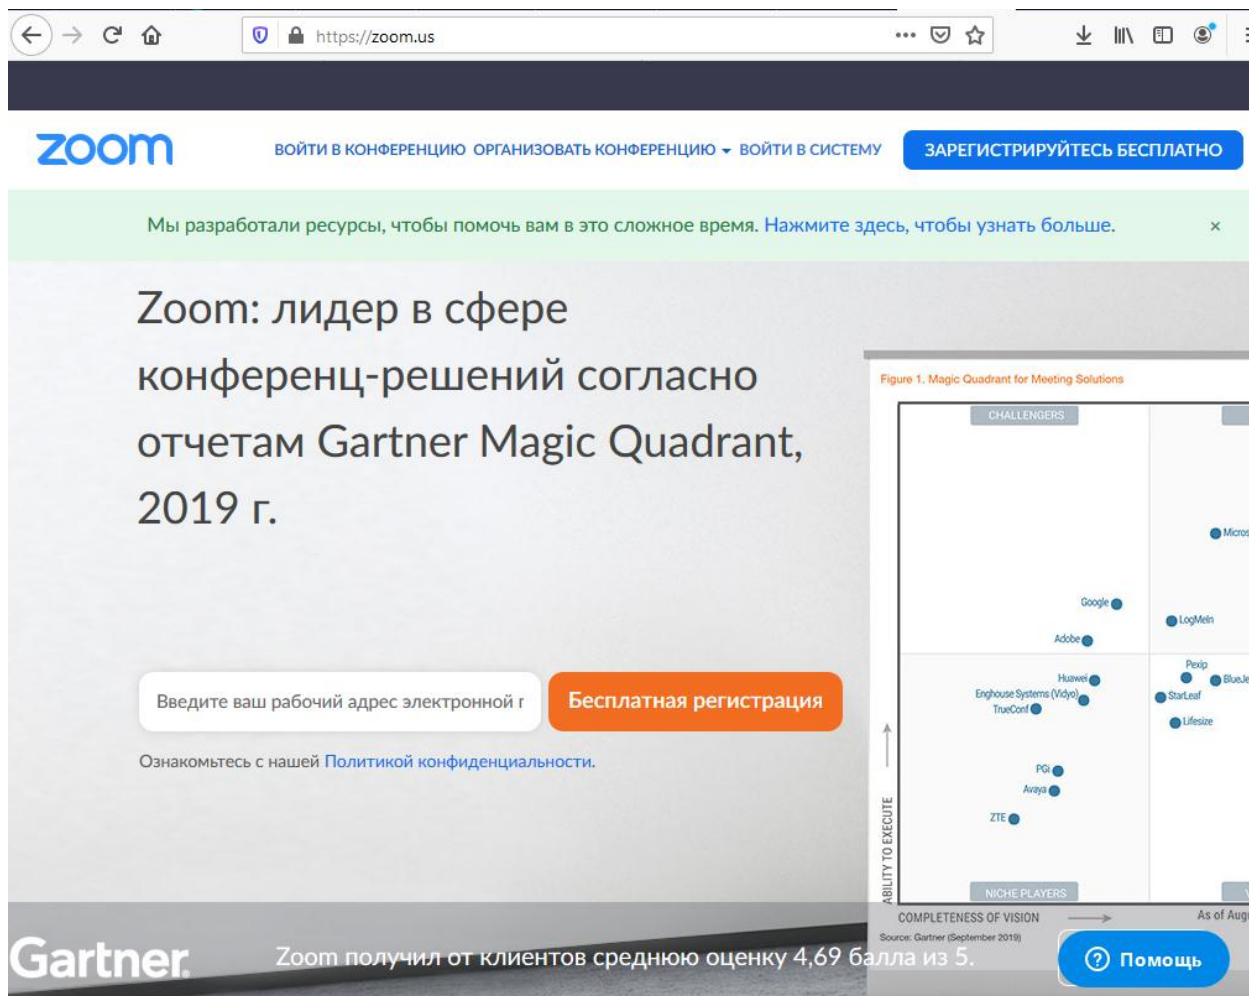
https://zoom.us

zoom

ВОЙТИ В КОНФЕРЕНЦИЮ ОРГАНИЗОВАТЬ КОНФЕРЕНЦИЮ ВОЙТИ В СИСТЕМУ ЗАРЕГИСТРИРУЙТЕСЬ БЕСПЛАТНО

Мы разработали ресурсы, чтобы помочь вам в это сложное время. Нажмите здесь, чтобы узнать больше. ×

Zoom: лидер в сфере конференц-решений согласно отчетам Gartner Magic Quadrant, 2019 г.

Введите ваш рабочий адрес электронной г

Бесплатная регистрация

Ознакомьтесь с нашей Политикой конфиденциальности.

Figure 1. Magic Quadrant for Meeting Solutions

CHALLENGERS

Micros

Google

LogMeIn

Adobe

Pexip

Huawei

BlueJ

Enghouse Systems (Vidyo)

StarLeaf

TrueConf

Lifesize

PGi

Avaya

ZTE

ABILITY TO EXECUTE

NICHE PLAYERS

COMPLETENESS OF VISION

As of Aug

Source: Gartner (September 2019)

Gartner

Zoom получил от клиентов среднюю оценку 4,69 балла из 5.

Помощь